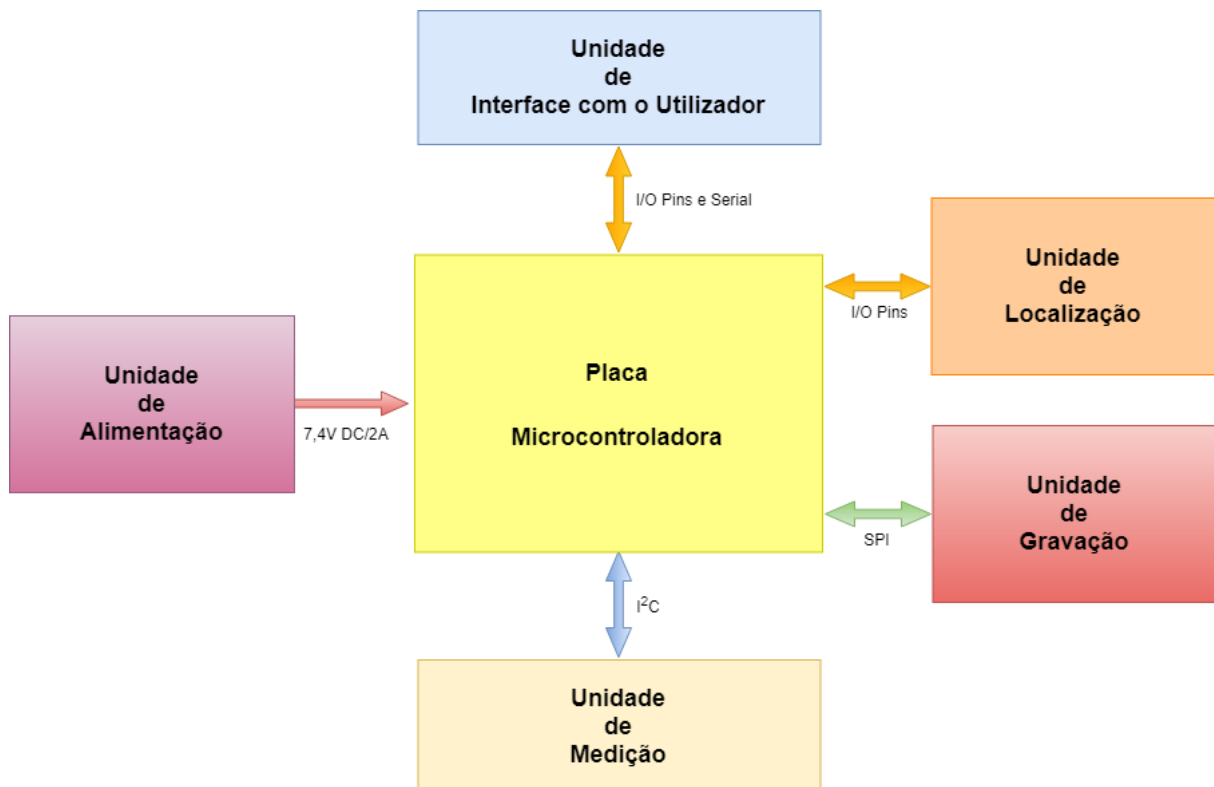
Unidade
de
Interface com o Utilizador

I/O Pins e Serial

Unidade
de
Localização

I/O Pins

Unidade
de
Alimentação

7,4V DC/2A

Placa

Microcontroladora

Unidade
de
Gravação

SPI

I$^2$C

Unidade
de
Medição